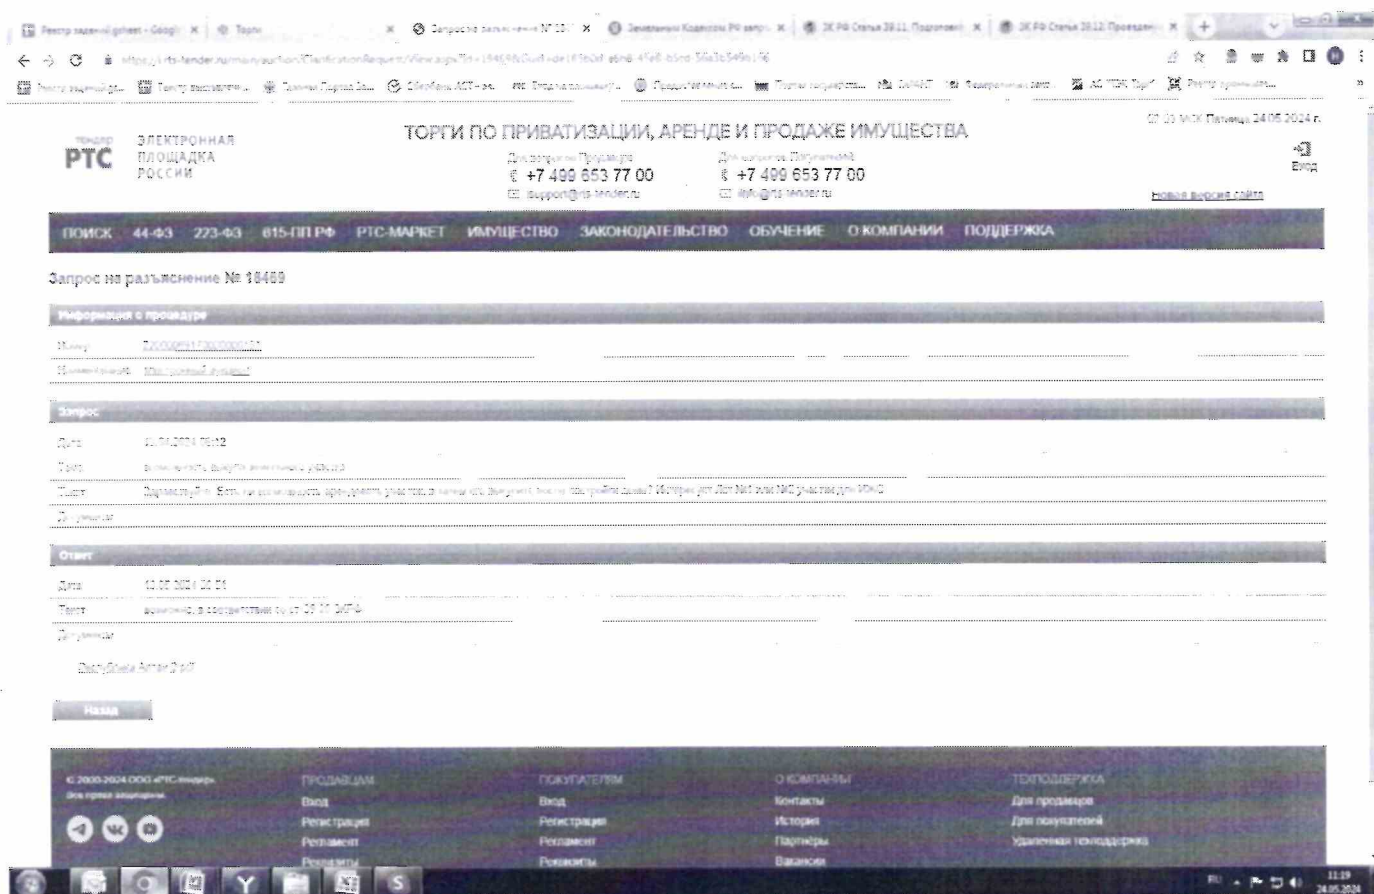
Реестр заданий gsheet - Google | Торги | Запрос на разъяснение № 18 | Земельный Кодекс РФ запро | ЗК РФ Статья 39.11. Подготов | ЗК РФ Статья 39.12. Проведен

ТЕНДЕР РТС ЭЛЕКТРОННАЯ ПЛОЩАДКА РОССИИ

ТОРГИ ПО ПРИВАТИЗАЦИИ, АРЕНДЕ И ПРОДАЖЕ ИМУЩЕСТВА

Для вопросов Продавцов
+7 499 653 77 00
support@rts-tender.ru

Для вопросов Покупателей
+7 499 653 77 00
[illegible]@rts-tender.ru

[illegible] МСК Пятница 24.05.2024 г.

Вход

Новая версия сайта

ПОИСК 44-ФЗ 223-ФЗ 615-ПП РФ РТС-МАРКЕТ ИМУЩЕСТВО ЗАКОНОДАТЕЛЬСТВО ОБУЧЕНИЕ О КОМПАНИИ ПОДДЕРЖКА

Запрос на разъяснение № 18469

Информация о процедуре

Номер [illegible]

Наименование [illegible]

Запрос

Дата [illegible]

Тема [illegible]

Текст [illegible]

Документы

Ответ

Дата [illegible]

Текст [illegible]

Документы

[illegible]

Назад

© 2009-2024 ООО «РТС-тендер». Все права защищены.

ПРОДАВЦАМ
Вход
Регистрация
Регламент
Реквизиты

ПОКУПАТЕЛЯМ
Вход
Регистрация
Регламент
Реквизиты

О КОМПАНИИ
Контакты
История
Партнёры
Вакансии

ТЕХПОДДЕРЖКА
Для продавцов
Для покупателей
Удаленная техподдержка

11:19
24.05.2024